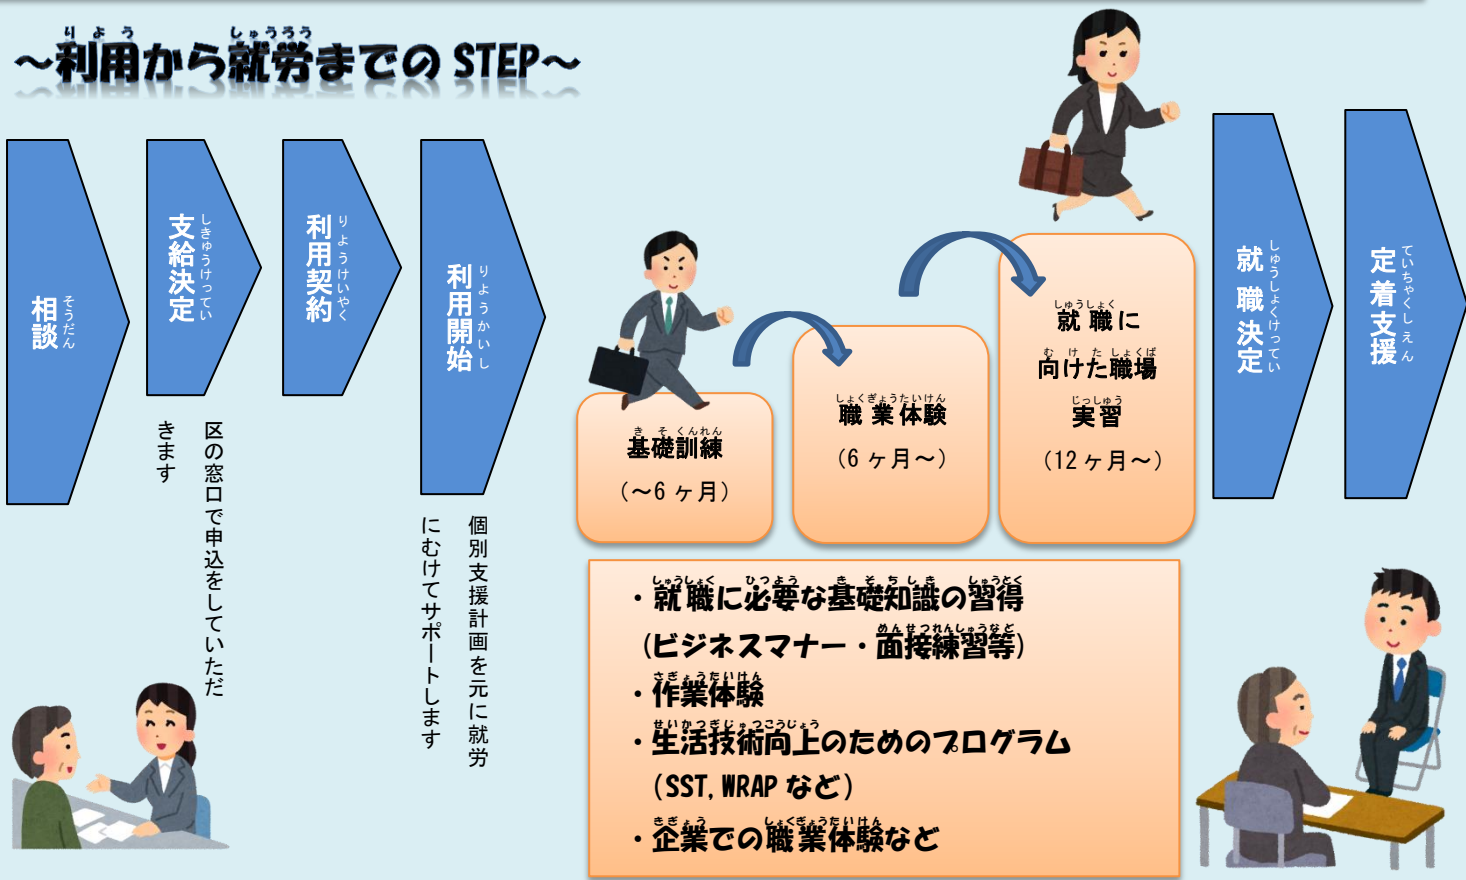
りよう　しゅうろう
～利用から就労までの STEP～

そうだん
相談

しきゅうけってい
支給決定

りようけいやく
利用契約

りようかいし
利用開始

区の窓口で申込をしていただきます

個別支援計画を元に就労にむけてサポートします

きそくんれん
基礎訓練
（～6ヶ月）

しょくぎょうたいけん
職業体験
（6ヶ月～）

しゅうしょく
就職に
む　け　た　しょくば
向けた職場
じっしゅう
実習
（12ヶ月～）

しゅうしょくけってい
就職決定

ていちゃくしえん
定着支援

しゅうしょく　ひつよう　きそちしき　しゅうとく
・就職に必要な基礎知識の習得
めんせつれんしゅうなど
（ビジネスマナー・面接練習等）
さぎょうたいけん
・作業体験
せいかつぎじゅつこうじょう
・生活技術向上のためのプログラム
（SST, WRAP など）
きぎょう　しょくぎょうたいけん
・企業での職業体験など